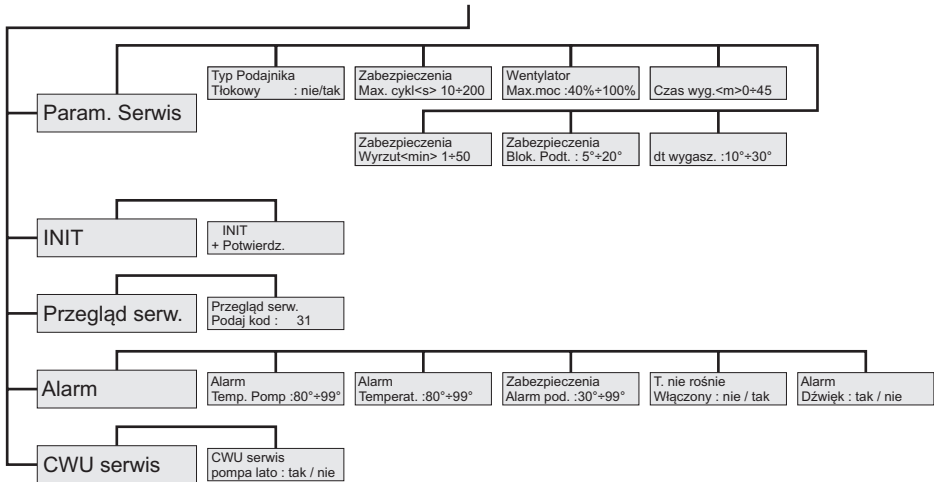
Param. Serwis

Typ Podajnika
Tłokowy : nie/tak

Zabezpieczenia
Max. cykl<s> 10÷200

Wentylator
Max.moc :40%÷100%

Czas wyg.<m>0÷45

Zabezpieczenia
Wyrzut<min> 1÷50

Zabezpieczenia
Blok. Podt. : 5°÷20°

dt wygasz. :10°÷30°

INIT

INIT
+ Potwierdz.

Przegląd serw.

Przegląd serw.
Podaj kod : 31

Alarm

Alarm
Temp. Pomp :80°÷99°

Alarm
Temperat. :80°÷99°

Zabezpieczenia
Alarm pod. :30°÷99°

T. nie rośnie
Włączony : nie / tak

Alarm
Dźwięk : tak / nie

CWU serwis

CWU serwis
pompa lato : tak / nie